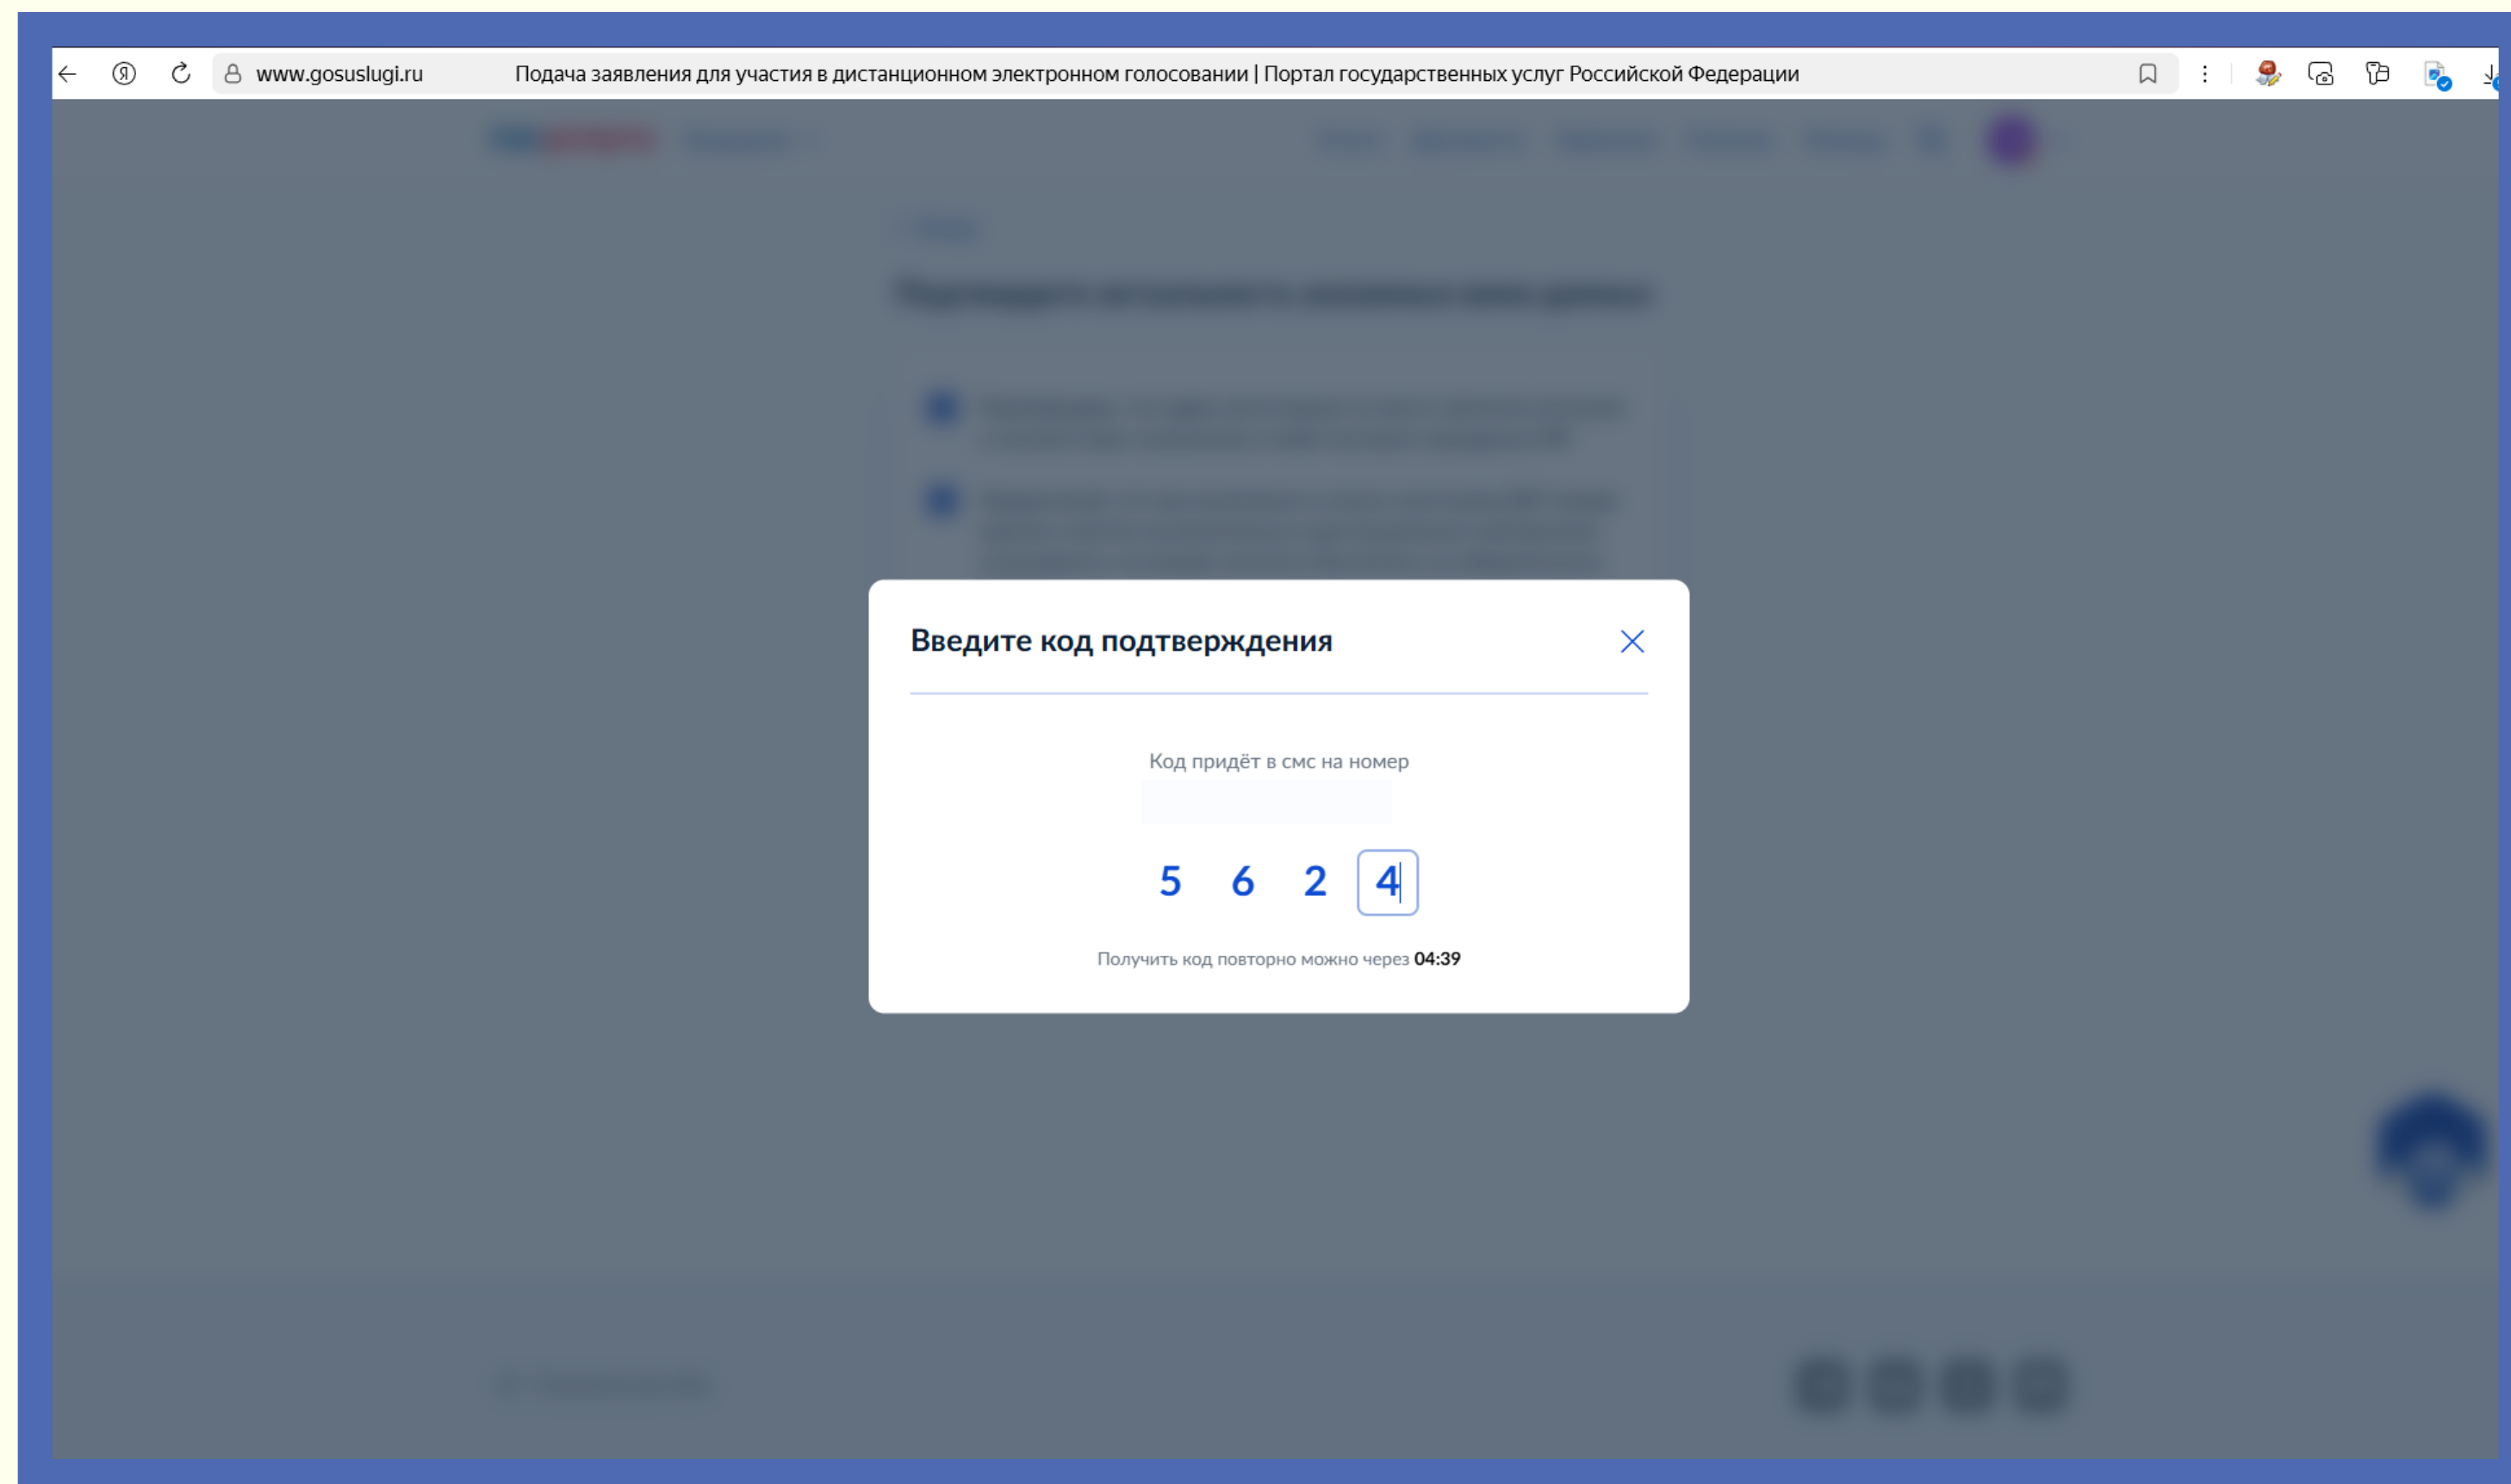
www.gosuslugi.ru Подача заявления для участия в дистанционном электронном голосовании | Портал государственных услуг Российской Федерации

Введите код подтверждения

Код придёт в смс на номер

5 6 2 4

Получить код повторно можно через 04:39